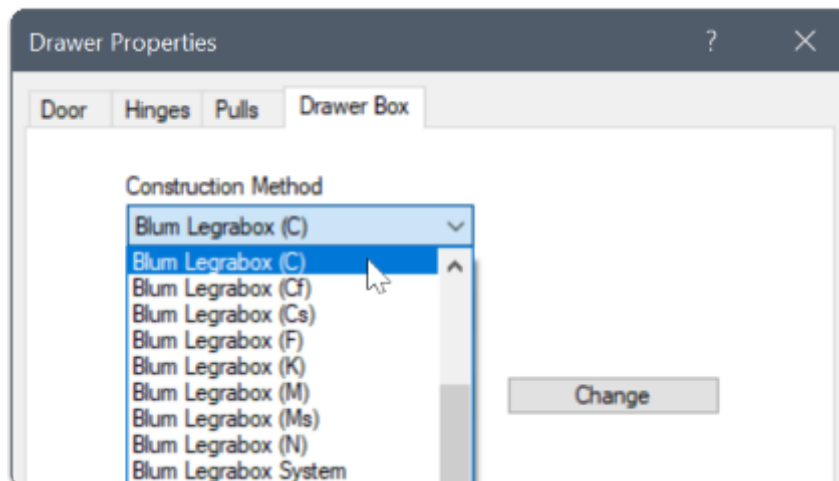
Drawer Properties ? ✕

Door Hinges Pulls Drawer Box

Construction Method

Blum Legrabox (C)

Blum Legrabox (C)
Blum Legrabox (Cf)
Blum Legrabox (Cs)
Blum Legrabox (F)
Blum Legrabox (K)
Blum Legrabox (M)
Blum Legrabox (Ms)
Blum Legrabox (N)
Blum Legrabox System

Change